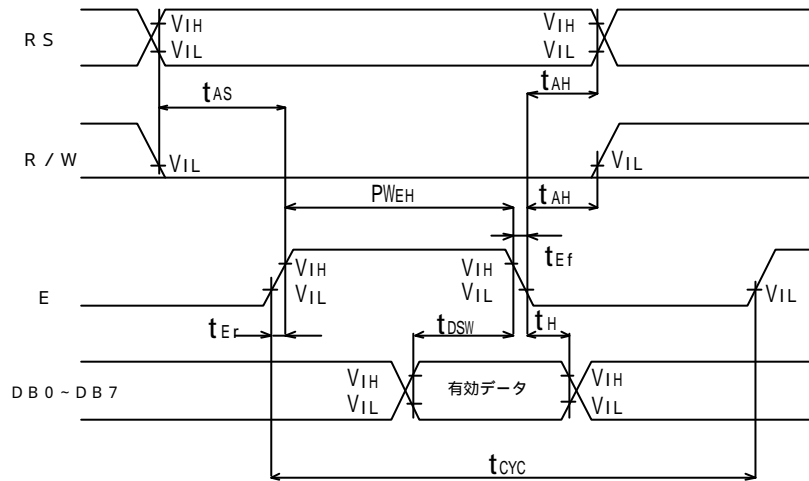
RS

$V_{IH}$
$V_{IL}$

$V_{IH}$
$V_{IL}$

$t_{AS}$

$t_{AH}$

R/W

$V_{IL}$

$V_{IL}$

$PW_{EH}$

$t_{AH}$

$t_{Ef}$

E

$V_{IH}$
$V_{IL}$

$V_{IH}$
$V_{IL}$

$V_{IL}$

$t_{Er}$

$t_{DSW}$

$t_{H}$

DB0~DB7

$V_{IH}$
$V_{IL}$

有効データ

$V_{IH}$
$V_{IL}$

$t_{CYC}$